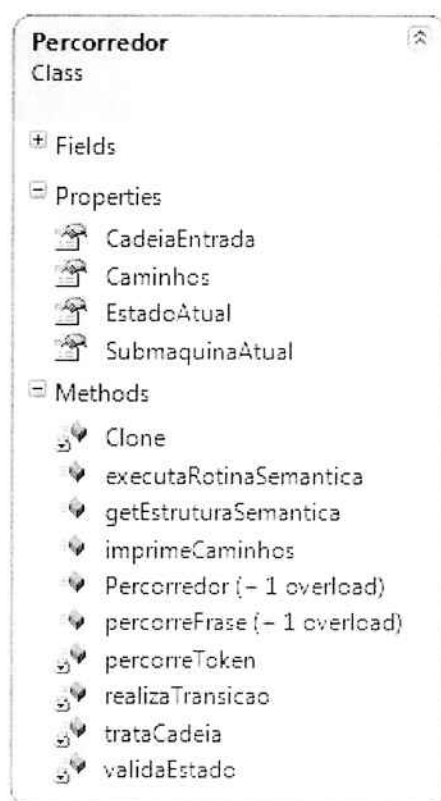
Percorredor
Class

Fields

Properties
CadeiaEntrada
Caminhos
EstadoAtual
SubmaquinaAtual

Methods
Clone
executaRotinaSemantica
getEstruturaSemantica
imprimeCaminhos
Percorredor (– 1 overload)
percorreFrase (– 1 overload)
percorreToken
realizaTransicao
trataCadeia
validaEstado